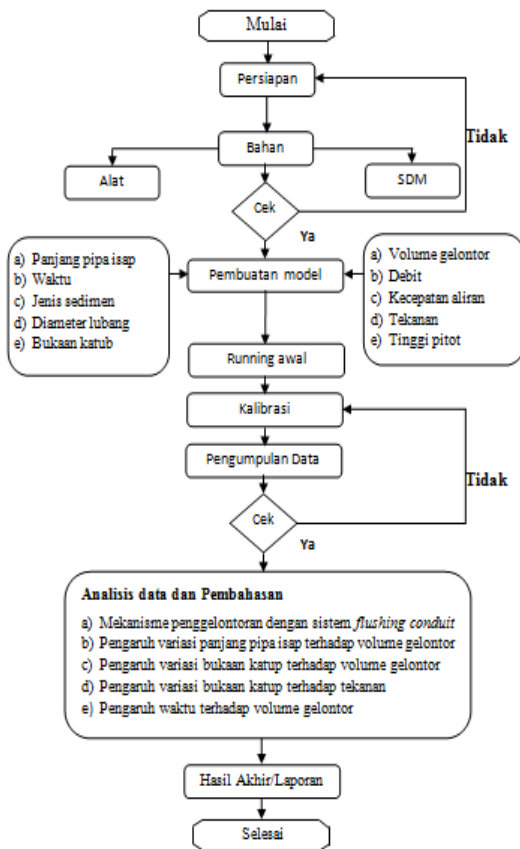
Mulai

Persiapan

Bahan

Alat

SDM

Cek

Tidak

Ya

a) Panjang pipa isap
b) Waktu
c) Jenis sedimen
d) Diameter lubang
e) Bukaan katub

Pembuatan model

a) Volume gelontor
b) Debit
c) Kecepatan aliran
d) Tekanan
e) Tinggi pitot

Running awal

Kalibrasi

Pengumpulan Data

Tidak

Cek

Ya

Analisis data dan Pembahasan

Mekanisme penggelontoran dengan sistem *flushing conduit*
b) Pengaruh variasi panjang pipa isap terhadap volume gelontor
c) Pengaruh variasi bukaan katup terhadap volume gelontor
d) Pengaruh variasi bukaan katup terhadap tekanan
e) Pengaruh waktu terhadap volume gelontor

Hasil Akhir/Laporan

Selesai